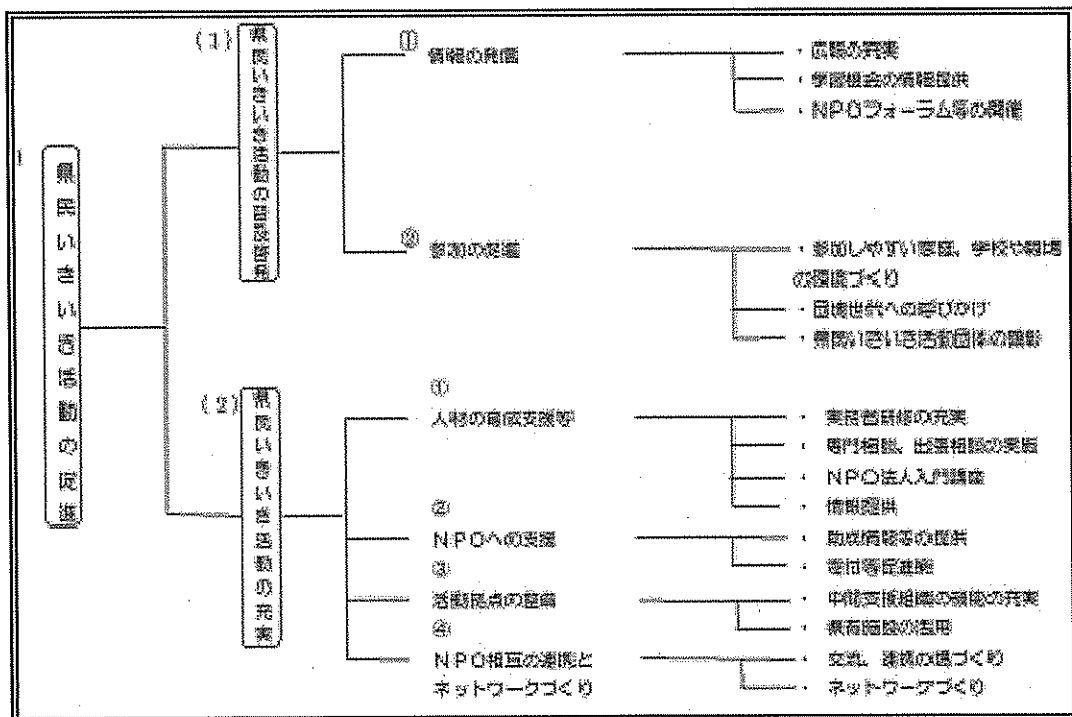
1

県民いきいき活動の応援

(1) 県民いきいき活動の理解促進

① 情報の発信
・広報の充実
・学習機会の情報提供
・NPOフォーラム等の開催

② 参加の促進
・参加しやすい地域、学校や職場の環境づくり
・団塊世代への呼びかけ
・県民いきいき活動団体の顕彰

(2) 県民いきいき活動の充実

① 人材の育成支援等
・実践者研修の充実
・専門相談、出張相談の実施
・NPO法人入門講座
・情報提供

② NPOへの支援
・助成情報等の提供
・寄付等促進策

③ 活動拠点の整備
・中核支援拠点の機能の充実
・県有施設の活用

④ NPO相互の連携とネットワークづくり
・交流、連携の場づくり
・ネットワークづくり